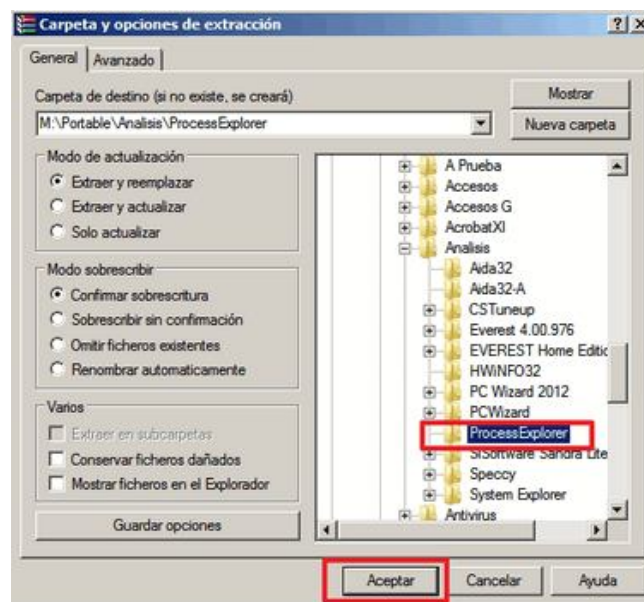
Carpeta y opciones de extracción ? X

General | Avanzado

Carpeta de destino (si no existe, se creará)

M:\Portable\Analisis\ProcessExplorer

Mostrar

Nueva carpeta

Modo de actualización

Extraer y reemplazar

Extraer y actualizar

Solo actualizar

Modo sobrescribir

Confirmar sobrescritura

Sobrescribir sin confirmación

Omitir ficheros existentes

Renombrar automaticamente

Varios

Extraer en subcarpetas

Conservar ficheros dañados

Mostrar ficheros en el Explorador

Guardar opciones

A Prueba
Accesos
Accesos G
AcrobatXI
Analisis
Aida32
Aida32-A
CSTuneup
Everest 4.00.976
EVEREST Home Editic
HWiNFO32
PC Wizard 2012
PCWizard
ProcessExplorer
SiSoftware Sandra Lite
Speccy
System Explorer
Antivirus

Aceptar

Cancelar

Ayuda